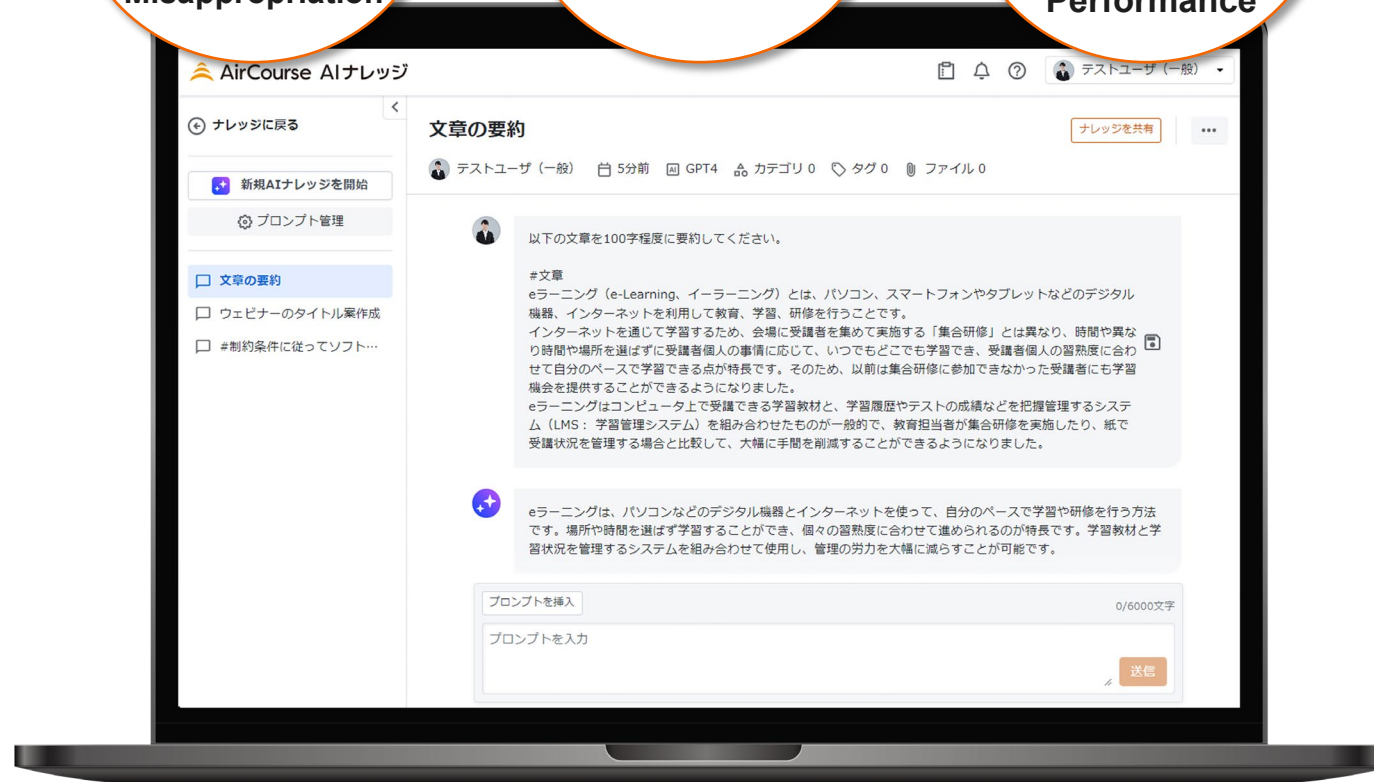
Misappropriation

Performance

AirCourse AIナレッジ

テストユーザ（一般）

ナレッジに戻る

新規AIナレッジを開始

プロンプト管理

文章の要約

ウェビナーのタイトル案作成

#制約条件に従ってソフト…

文章の要約

ナレッジを共有

テストユーザ（一般） 5分前 GPT4 カテゴリ 0 タグ 0 ファイル 0

以下の文章を100字程度に要約してください。

#文章
eラーニング（e-Learning、イーラーニング）とは、パソコン、スマートフォンやタブレットなどのデジタル機器、インターネットを利用して教育、学習、研修を行うことです。
インターネットを通じて学習するため、会場に受講者を集めて実施する「集合研修」とは異なり、時間や異なり時間や場所を選ばずに受講者個人の事情に応じて、いつでもどこでも学習でき、受講者個人の習熟度に合わせて自分のペースで学習できる点が特長です。そのため、以前は集合研修に参加できなかった受講者にも学習機会を提供することができるようになりました。
eラーニングはコンピュータ上で受講できる学習教材と、学習履歴やテストの成績などを把握管理するシステム（LMS： 学習管理システム）を組み合わせたものが一般的で、教育担当者が集合研修を実施したり、紙で受講状況を管理する場合と比較して、大幅に手間を削減することができるようになりました。

eラーニングは、パソコンなどのデジタル機器とインターネットを使って、自分のペースで学習や研修を行う方法です。場所や時間を選ばず学習することができ、個々の習熟度に合わせて進められるのが特長です。学習教材と学習状況を管理するシステムを組み合わせて使用し、管理の労力を大幅に減らすことが可能です。

プロンプトを挿入

0/6000文字

プロンプトを入力

送信